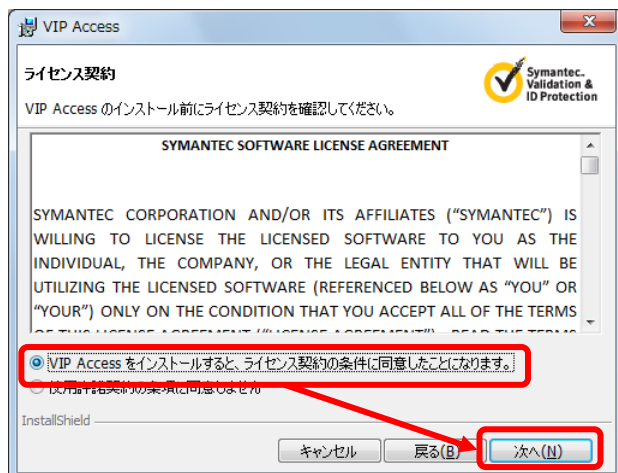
VIP Access

ライセンス契約

VIP Access のインストール前にライセンス契約を確認してください。

Symantec. Validation & ID Protection

SYMANTEC SOFTWARE LICENSE AGREEMENT

SYMANTEC CORPORATION AND/OR ITS AFFILIATES ("SYMANTEC") IS WILLING TO LICENSE THE LICENSED SOFTWARE TO YOU AS THE INDIVIDUAL, THE COMPANY, OR THE LEGAL ENTITY THAT WILL BE UTILIZING THE LICENSED SOFTWARE (REFERENCED BELOW AS "YOU" OR "YOUR") ONLY ON THE CONDITION THAT YOU ACCEPT ALL OF THE TERMS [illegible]

VIP Access をインストールすると、ライセンス契約の条件に同意したことになります。

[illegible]

InstallShield

キャンセル

戻る(B)

次へ(N)